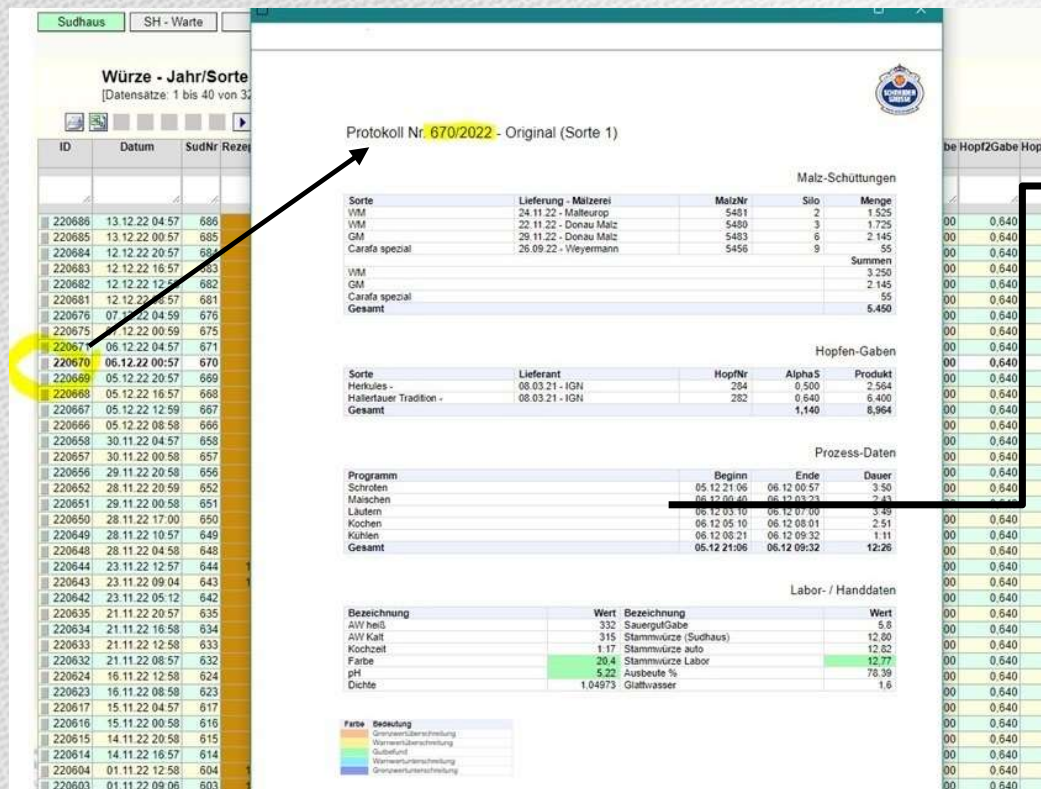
Sudhaus | SH - Warte

Würze - Jahr/Sorte
[Datensätze: 1 bis 40 von 3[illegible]

| ID | Datum | SudNr | Rezep |
|---|---|---|---|
| 220686 | 13.12.22 04:57 | 686 | |
| 220685 | 13.12.22 00:57 | 685 | |
| 220684 | 12.12.22 20:57 | 684 | |
| 220683 | 12.12.22 16:57 | 683 | |
| 220682 | 12.12.22 12:57 | 682 | |
| 220681 | 12.12.22 08:57 | 681 | |
| 220676 | 07.12.22 04:59 | 676 | |
| 220675 | 07.12.22 00:59 | 675 | |
| 220671 | 06.12.22 04:57 | 671 | |
| 220670 | 06.12.22 00:57 | 670 | |
| 220669 | 05.12.22 20:57 | 669 | |
| 220668 | 05.12.22 16:57 | 668 | |
| 220667 | 05.12.22 12:59 | 667 | |
| 220666 | 05.12.22 08:58 | 666 | |
| 220658 | 30.11.22 04:57 | 658 | |
| 220657 | 30.11.22 00:58 | 657 | |
| 220656 | 29.11.22 20:58 | 656 | |
| 220652 | 28.11.22 20:59 | 652 | |
| 220651 | 29.11.22 00:58 | 651 | |
| 220650 | 28.11.22 17:00 | 650 | |
| 220649 | 28.11.22 10:57 | 649 | |
| 220648 | 28.11.22 04:58 | 648 | |
| 220644 | 23.11.22 12:57 | 644 | |
| 220643 | 23.11.22 09:04 | 643 | |
| 220642 | 23.11.22 05:12 | 642 | |
| 220635 | 21.11.22 20:57 | 635 | |
| 220634 | 21.11.22 16:58 | 634 | |
| 220633 | 21.11.22 12:58 | 633 | |
| 220632 | 21.11.22 08:57 | 632 | |
| 220624 | 16.11.22 12:58 | 624 | |
| 220623 | 16.11.22 08:58 | 623 | |
| 220617 | 15.11.22 04:57 | 617 | |
| 220616 | 15.11.22 00:58 | 616 | |
| 220615 | 14.11.22 20:58 | 615 | |
| 220614 | 14.11.22 16:57 | 614 | |
| 220604 | 01.11.22 12:58 | 604 | |
| 220603 | 01.11.22 09:06 | 603 | |

be Hopf2Gabe Hop
00 0,640 (repeated)

Protokoll Nr. 670/2022 - Original (Sorte 1)

Malz-Schüttungen

| Sorte | Lieferung - Mälzerei | MalzNr | Silo | Menge |
|---|---|---|---|---|
| WM | 24.11.22 - Malteurop | 5481 | 2 | 1.525 |
| WM | 22.11.22 - Donau Malz | 5480 | 3 | 1.725 |
| GM | 29.11.22 - Donau Malz | 5483 | 6 | 2.145 |
| Carafa spezial | 26.09.22 - Weyermann | 5456 | 9 | 55 |
| | | | | Summen |
| WM | | | | 3.250 |
| GM | | | | 2.145 |
| Carafa spezial | | | | 55 |
| Gesamt | | | | 5.450 |

Hopfen-Gaben

| Sorte | Lieferant | HopfNr | AlphaS | Produkt |
|---|---|---|---|---|
| Herkules - | 08.03.21 - IGN | 284 | 0,500 | 2.564 |
| Hallertauer Tradition - | 08.03.21 - IGN | 282 | 0,640 | 6.400 |
| Gesamt | | | 1,140 | 8,964 |

Prozess-Daten

| Programm | Beginn | Ende | Dauer |
|---|---|---|---|
| Schroten | 05.12 21:06 | 06.12 00:57 | 3:50 |
| Maischen | 06.12 00:40 | 06.12 03:23 | 2:43 |
| Läutern | 06.12 03:10 | 06.12 07:00 | 3:49 |
| Kochen | 06.12 05:10 | 06.12 08:01 | 2:51 |
| Kühlen | 06.12 08:21 | 06.12 09:32 | 1:11 |
| Gesamt | 05.12 21:06 | 06.12 09:32 | 12:26 |

Labor- / Handdaten

| Bezeichnung | Wert | Bezeichnung | Wert |
|---|---|---|---|
| AW heiß | 332 | SauergutGabe | 5,8 |
| AW Kalt | 315 | Stammwürze (Sudhaus) | 12,80 |
| Kochzeit | 1:17 | Stammwürze auto | 12,82 |
| Farbe | 20,4 | Stammwürze Labor | 12,77 |
| pH | 5,22 | Ausbeute % | 78,39 |
| Dichte | 1,04973 | Glattwasser | 1,6 |

Farbe Bedeutung
Grenzwertüberschreitung
Warnwertüberschreitung
Gutbefund
Warnwertunterschreitung
Grenzwertunterschreitung